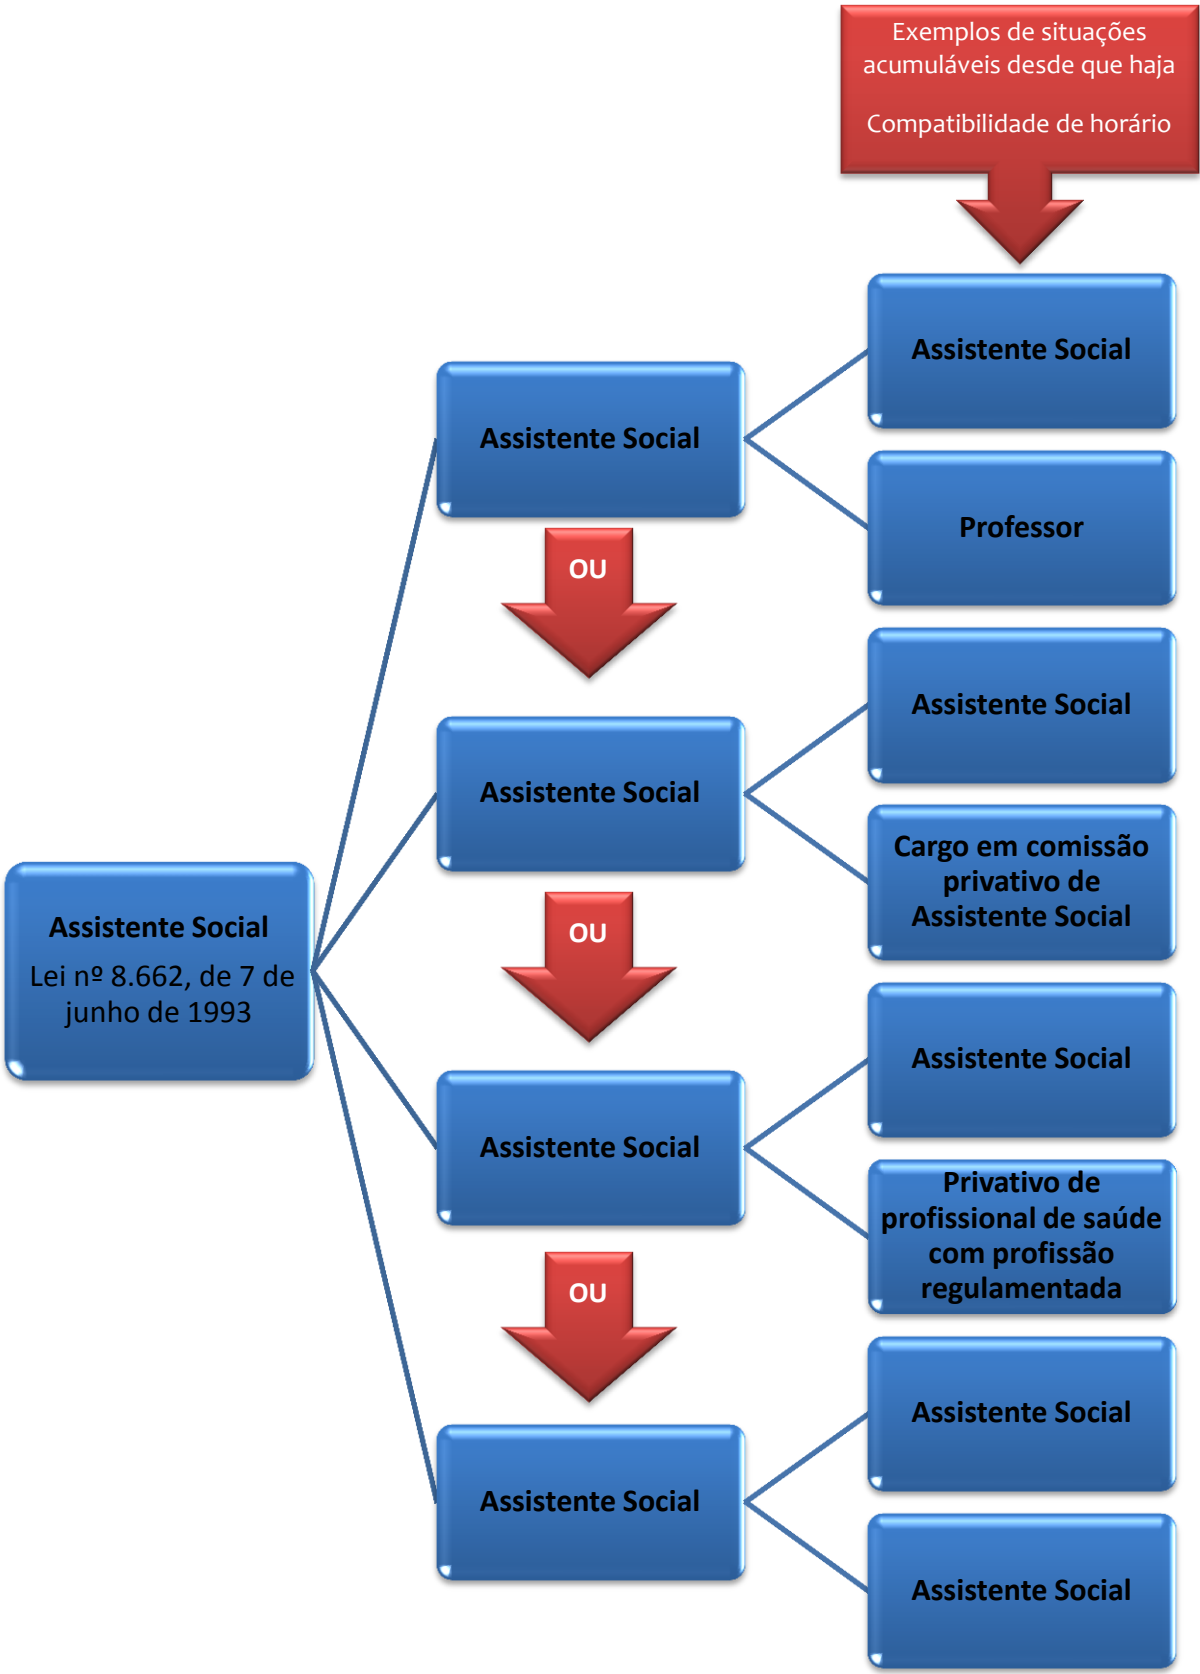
Exemplos de situações acumuláveis desde que haja

Compatibilidade de horário

Assistente Social

Lei nº 8.662, de 7 de junho de 1993

Assistente Social

Assistente Social

Professor

OU

Assistente Social

Assistente Social

Cargo em comissão privativo de Assistente Social

OU

Assistente Social

Assistente Social

Privativo de profissional de saúde com profissão regulamentada

OU

Assistente Social

Assistente Social

Assistente Social